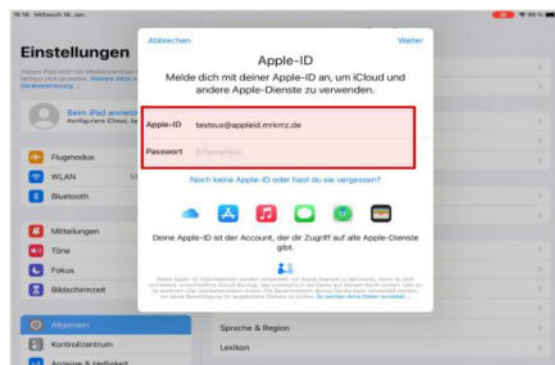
16:16 Mittwoch 16. Jan.

Einstellungen

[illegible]

Beim iPad anmeld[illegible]
Konfigurieren: iCloud, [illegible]

Flugmodus
WLAN
Bluetooth

Mitteilungen
Töne
Fokus
Bildschirmzeit

Allgemein
Kontrollzentrum
Anzeige & Helligkeit

Abbrechen
Weiter

Apple-ID

Melde dich mit deiner Apple-ID an, um iCloud und andere Apple-Dienste zu verwenden.

| Apple-ID | testsus@appleid.mrkmz.de |
|---|---|
| Passwort | Erforderlich |

Noch keine Apple-ID oder hast du sie vergessen?

Deine Apple-ID ist der Account, der dir Zugriff auf alle Apple-Dienste gibt.

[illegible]

Sprache & Region
Lexikon